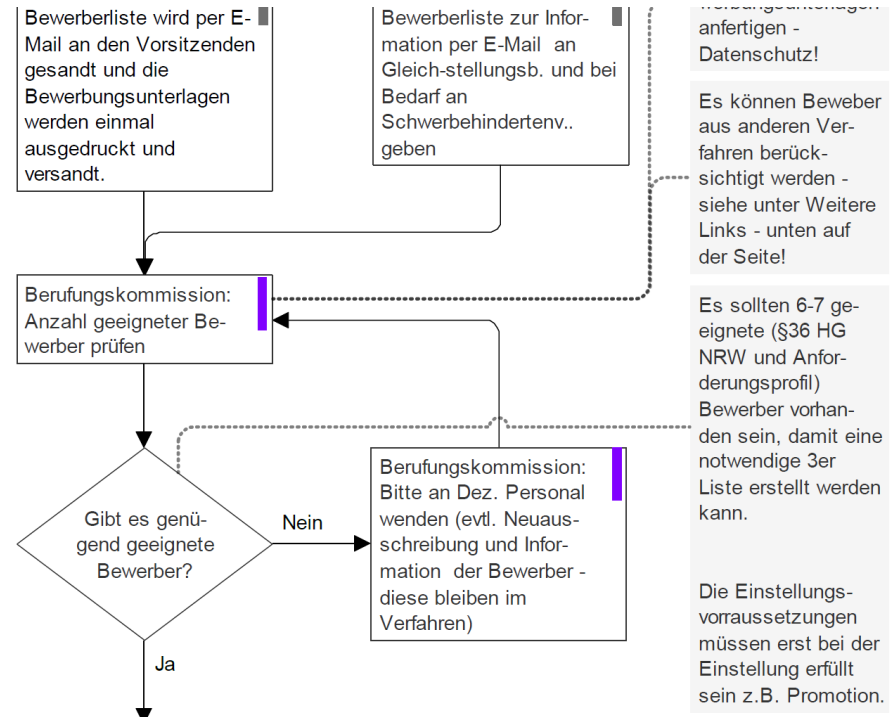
Bewerberliste wird per E-Mail an den Vorsitzenden gesandt und die Bewerbungsunterlagen werden einmal ausgedruckt und versandt.

Bewerberliste zur Information per E-Mail an Gleich-stellungsb. und bei Bedarf an Schwerbehindertenv.. geben

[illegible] anfertigen - Datenschutz!

Es können Beweber aus anderen Verfahren berücksichtigt werden - siehe unter Weitere Links - unten auf der Seite!

Berufungskommission: Anzahl geeigneter Bewerber prüfen

Es sollten 6-7 geeignete (§36 HG NRW und Anforderungsprofil) Bewerber vorhanden sein, damit eine notwendige 3er Liste erstellt werden kann.

Gibt es genügend geeignete Bewerber?

Nein

Berufungskommission: Bitte an Dez. Personal wenden (evtl. Neuausschreibung und Information der Bewerber - diese bleiben im Verfahren)

Ja

Die Einstellungsvorraussetzungen müssen erst bei der Einstellung erfüllt sein z.B. Promotion.